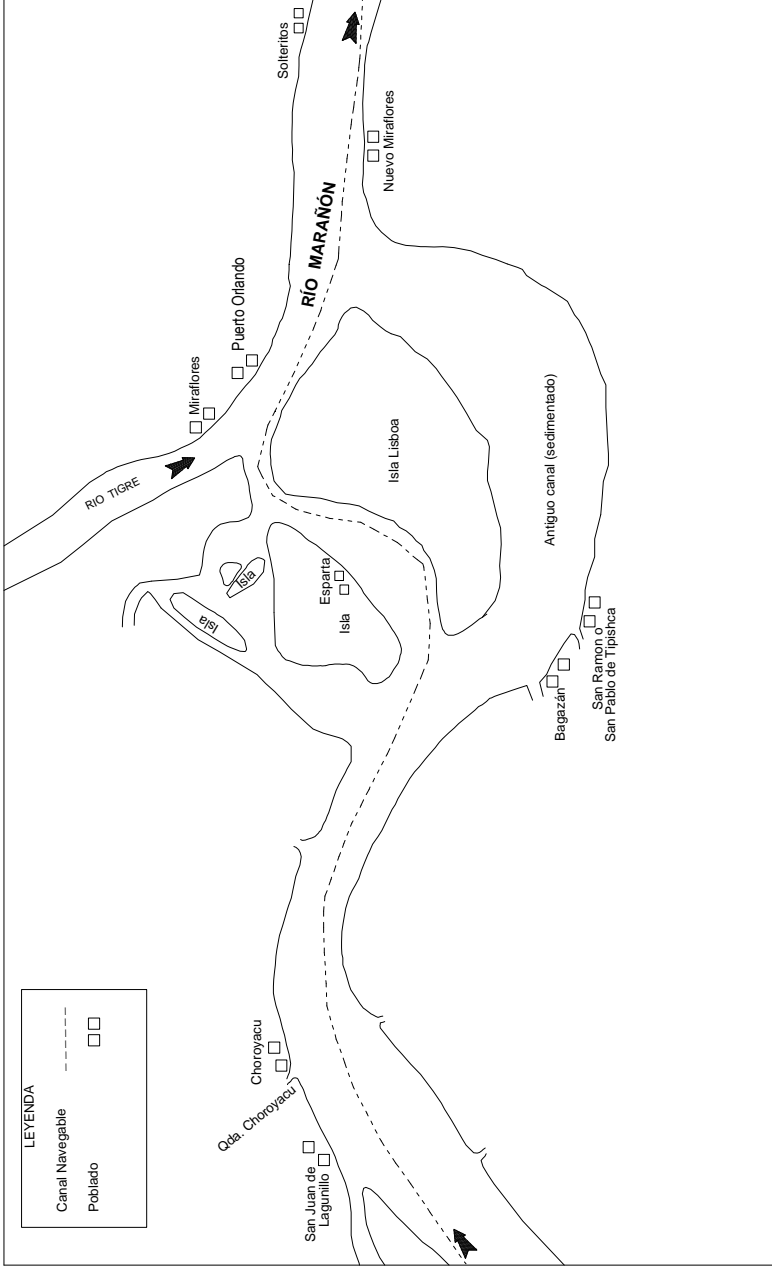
LEYENDA
Canal Navegable
Poblado

San Juan de Lagunillo
Qda. Choroyacu
Choroyacu
Isla
Isla
Isla
Esparta
RIO TIGRE
Miraflores
Puerto Orlando
RÍO MARAÑÓN
Isla Lisboa
Antiguo canal (sedimentado)
Bagazán
San Ramon o San Pablo de Tipishca
Solteritos
Nuevo Miraflores